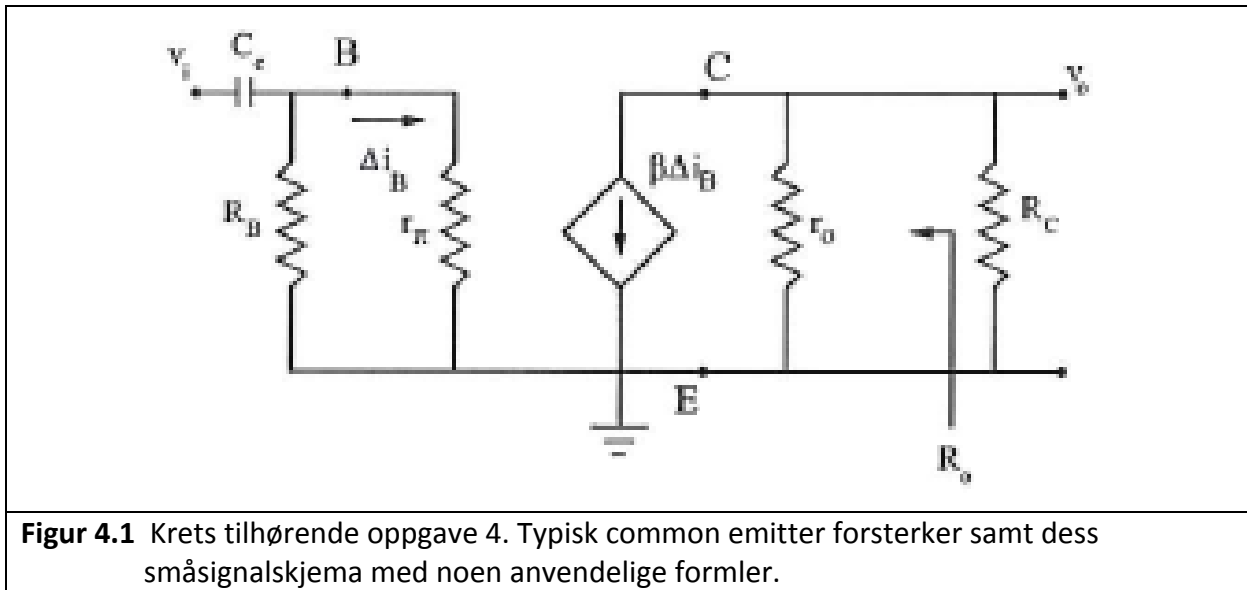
$v_i$ $C_c$ B C $v_o$

$\Delta i_B$ $\beta \Delta i_B$

$R_B$ $r_\pi$ $r_o$ $R_C$

E

$R_o$

**Figur 4.1** Krets tilhørende oppgave 4. Typisk common emitter forsterker samt dess småsignalskjema med noen anvendelige formler.